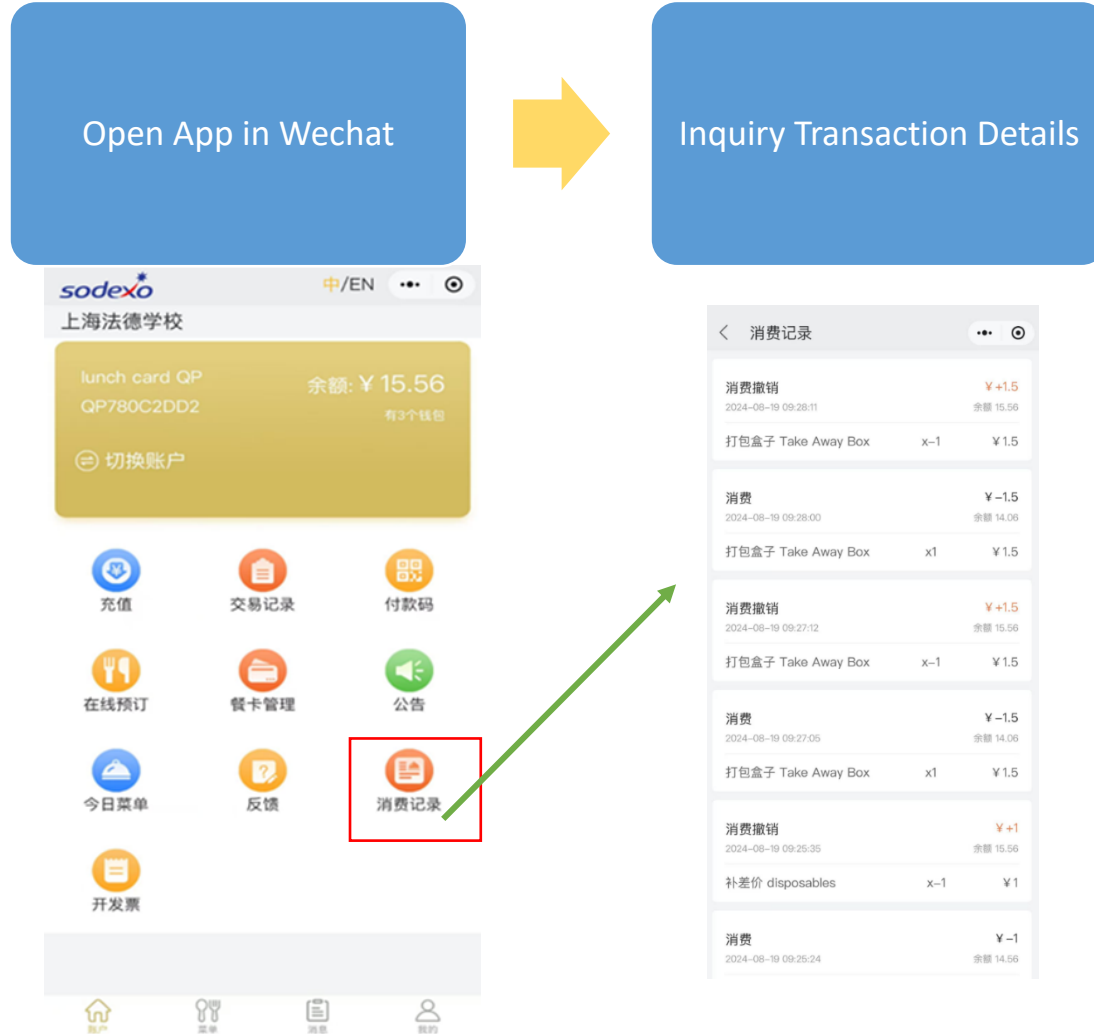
Open App in Wechat

Inquiry Transaction Details

sodexo

中/EN

上海法德学校

lunch card QP
QP780C2DD2

余额: ¥ 15.56
有3个钱包

切换账户

充值
交易记录
付款码
在线预订
餐卡管理
公告
今日菜单
反馈
消费记录
开发票

账户
菜单
消息
我的

消费记录

消费撤销 ¥+1.5
2024-08-19 09:28:11 余额 15.56
打包盒子 Take Away Box x-1 ¥1.5

消费 ¥-1.5
2024-08-19 09:28:00 余额 14.06
打包盒子 Take Away Box x1 ¥1.5

消费撤销 ¥+1.5
2024-08-19 09:27:12 余额 15.56
打包盒子 Take Away Box x-1 ¥1.5

消费 ¥-1.5
2024-08-19 09:27:05 余额 14.06
打包盒子 Take Away Box x1 ¥1.5

消费撤销 ¥+1
2024-08-19 09:25:35 余额 15.56
补差价 disposables x-1 ¥1

消费 ¥-1
2024-08-19 09:25:24 余额 14.56